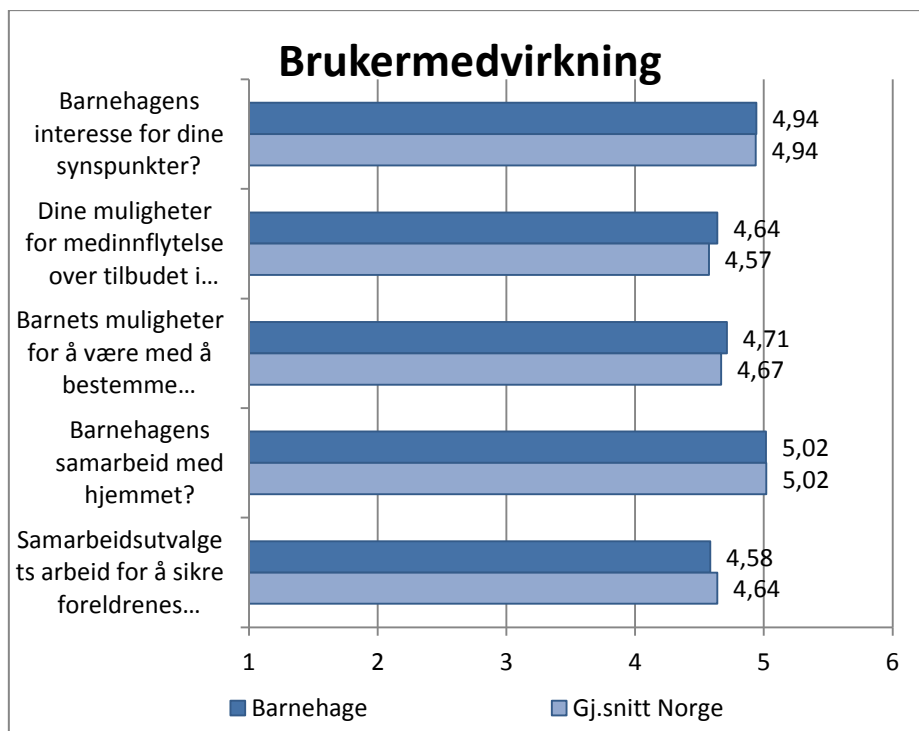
Brukermedvirkning

Barnehagens interesse for dine synspunkter?
4,94
4,94

Dine muligheter for medinnflytelse over tilbudet i…
4,64
4,57

Barnets muligheter for å være med å bestemme…
4,71
4,67

Barnehagens samarbeid med hjemmet?
5,02
5,02

Samarbeidsutvalgets arbeid for å sikre foreldrenes…
4,58
4,64

1 2 3 4 5 6

Barnehage
Gj.snitt Norge